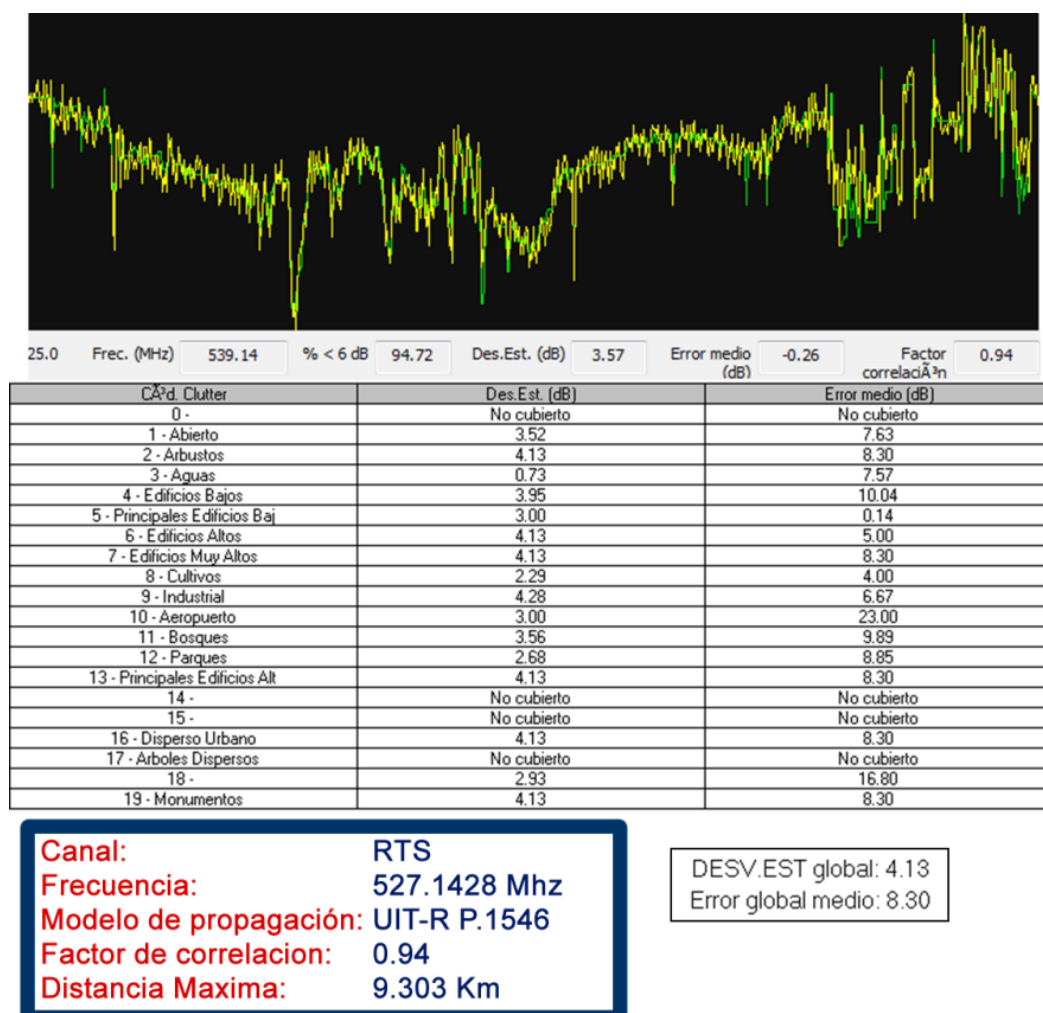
25.0 Frec. (MHz) 539.14 % < 6 dB 94.72 Des.Est. (dB) 3.57 Error medio (dB) -0.26 Factor correlaciÃ³n 0.94

| CÃ³d. Clutter | Des.Est. (dB) | Error medio (dB) |
|---|---|---|
| 0 - | No cubierto | No cubierto |
| 1 - Abierto | 3.52 | 7.63 |
| 2 - Arbustos | 4.13 | 8.30 |
| 3 - Aguas | 0.73 | 7.57 |
| 4 - Edificios Bajos | 3.95 | 10.04 |
| 5 - Principales Edificios Baj | 3.00 | 0.14 |
| 6 - Edificios Altos | 4.13 | 5.00 |
| 7 - Edificios Muy Altos | 4.13 | 8.30 |
| 8 - Cultivos | 2.29 | 4.00 |
| 9 - Industrial | 4.28 | 6.67 |
| 10 - Aeropuerto | 3.00 | 23.00 |
| 11 - Bosques | 3.56 | 9.89 |
| 12 - Parques | 2.68 | 8.85 |
| 13 - Principales Edificios Alt | 4.13 | 8.30 |
| 14 - | No cubierto | No cubierto |
| 15 - | No cubierto | No cubierto |
| 16 - Disperso Urbano | 4.13 | 8.30 |
| 17 - Arboles Dispersos | No cubierto | No cubierto |
| 18 - | 2.93 | 16.80 |
| 19 - Monumentos | 4.13 | 8.30 |

Canal: RTS
Frecuencia: 527.1428 Mhz
Modelo de propagación: UIT-R P.1546
Factor de correlacion: 0.94
Distancia Maxima: 9.303 Km

DESV.EST global: 4.13
Error global medio: 8.30